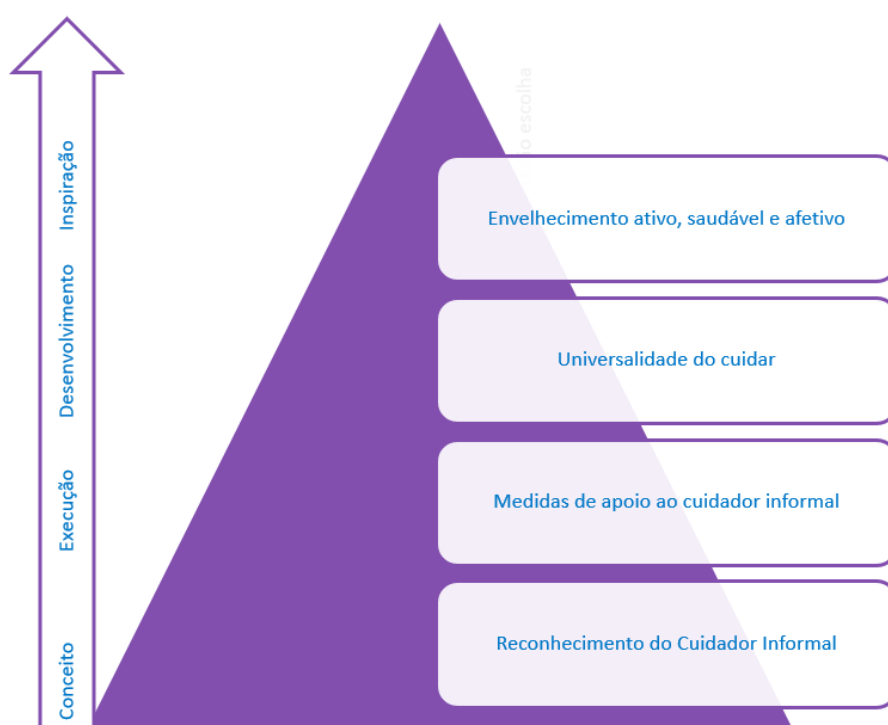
Inspiração

Desenvolvimento

Execução

Conceito

o escolha

Envelhecimento ativo, saudável e afetivo

Universalidade do cuidar

Medidas de apoio ao cuidador informal

Reconhecimento do Cuidador Informal